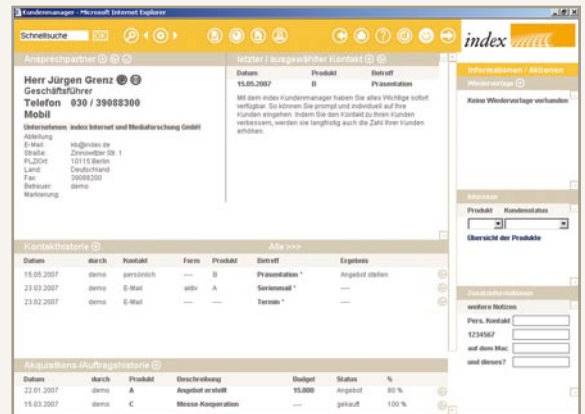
Kundenmanager - Microsoft Internet Explorer

Schnellsuche

index

Ansprechpartner

Herr Jürgen Grenz
Geschäftsführer
Telefon 030 / 39088300
Mobil

Unternehmen index Internet und Mediaforschung GmbH
Abteilung
E-Mail: kb@index.de
Straße: Zinnowitzer Str. 1
PLZ/Ort: 10115 Berlin
Land: Deutschland
Fax: 39088200
Betreuer: demo
Markierung:

letzter / ausgewählter Kontakt

| Datum | Produkt | Betreff |
|---|---|---|
| 15.05.2007 | B | Präsentation |

Mit dem index Kundenmanager haben Sie alles Wichtige sofort verfügbar. So können Sie prompt und individuell auf Ihre Kunden eingehen. Indem Sie den Kontakt zu Ihren Kunden verbessern, werden sie langfristig auch die Zahl Ihrer Kunden erhöhen.

Informationen / Aktionen

Wiedervorlage

Keine Wiedervorlage vorhanden

Interesse

Produkt Kundenstatus

Übersicht der Produkte

Zusatzinformationen

weitere Notizen

Pers. Kontakt

1234567

auf dem Mac

und dieses?

Kontakthistorie

Alle >>>

| Datum | durch | Kontakt | Form | Produkt | Betreff | Ergebnis |
|---|---|---|---|---|---|---|
| 15.05.2007 | demo | persönlich | ---- | B | Präsentation * | Angebot stellen |
| 23.03.2007 | demo | E-Mail | aktiv | A | Serienmail * | ---- |
| 23.02.2007 | demo | E-Mail | ---- | ---- | Termin * | ---- |

Akquisitions-/Auftragshistorie

| Datum | durch | Produkt | Beschreibung | Budget | Status | % |
|---|---|---|---|---|---|---|
| 22.01.2007 | demo | A | Angebot erstellt | 15.000 | Angebot | 80 % |
| 15.03.2007 | demo | C | Messe-Kooperation | ---- | gekauft | 100 % |